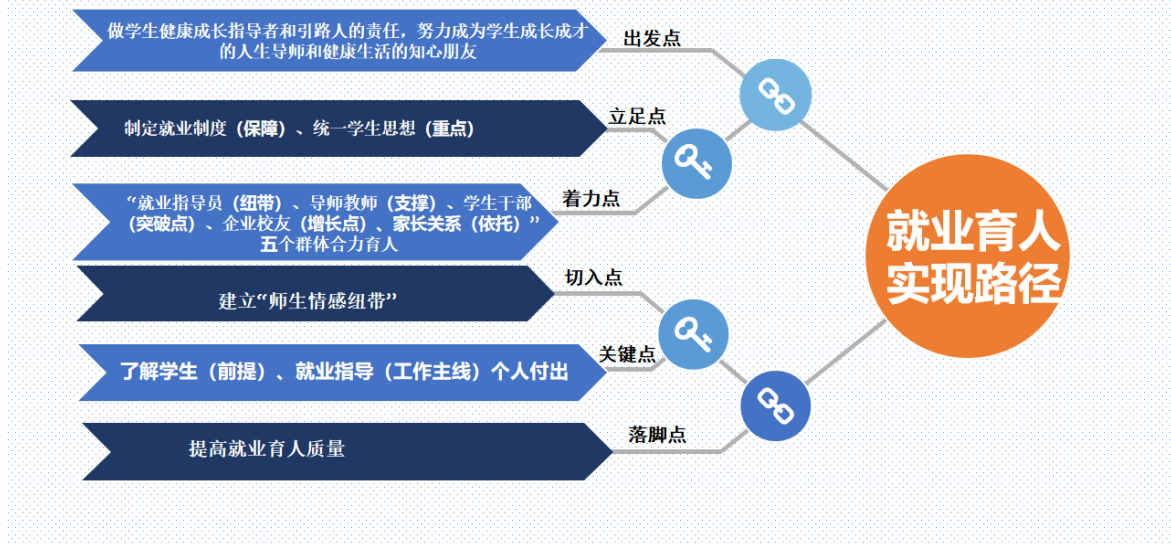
做学生健康成长指导者和引路人的责任，努力成为学生成长成才的人生导师和健康生活的知心朋友

出发点

制定就业制度（保障）、统一学生思想（重点）

立足点

“就业指导员（纽带）、导师教师（支撑）、学生干部（突破点）、企业校友（增长点）、家长关系（依托）”五个群体合力育人

着力点

建立“师生情感纽带”

切入点

了解学生（前提）、就业指导（工作主线）个人付出

关键点

提高就业育人质量

落脚点

就业育人实现路径